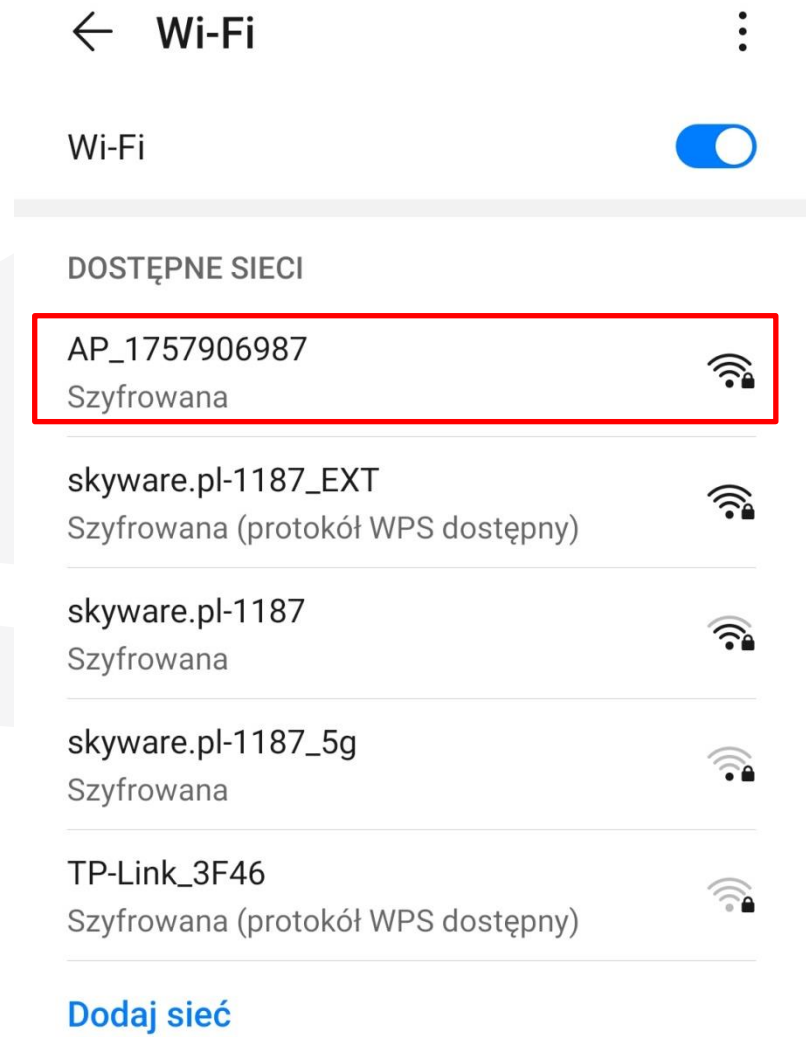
Wi-Fi

Wi-Fi

DOSTĘPNE SIECI

AP_1757906987
Szyfrowana

skyware.pl-1187_EXT
Szyfrowana (protokół WPS dostępny)

skyware.pl-1187
Szyfrowana

skyware.pl-1187_5g
Szyfrowana

TP-Link_3F46
Szyfrowana (protokół WPS dostępny)

Dodaj sieć